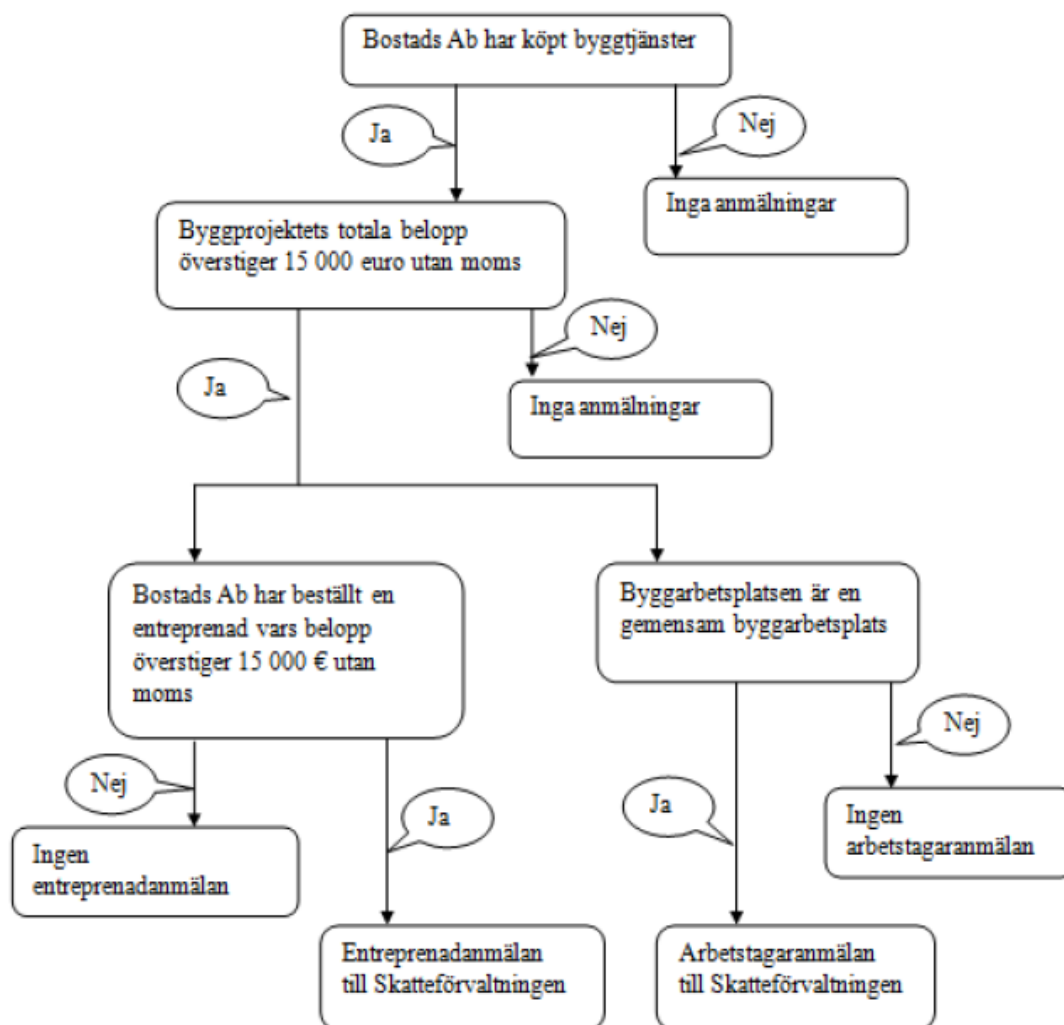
Bostads Ab har köpt byggtjänster

Ja

Nej

Inga anmälningar

Byggprojektets totala belopp överstiger 15 000 euro utan moms

Nej

Ja

Inga anmälningar

Bostads Ab har beställt en entreprenad vars belopp överstiger 15 000 € utan moms

Byggarbetsplatsen är en gemensam byggarbetsplats

Nej

Nej

Ingen entreprenadanmälan

Ja

Ja

Ingen arbetstagaranmälan

Entreprenadanmälan till Skatteförvaltningen

Arbetstagaranmälan till Skatteförvaltningen